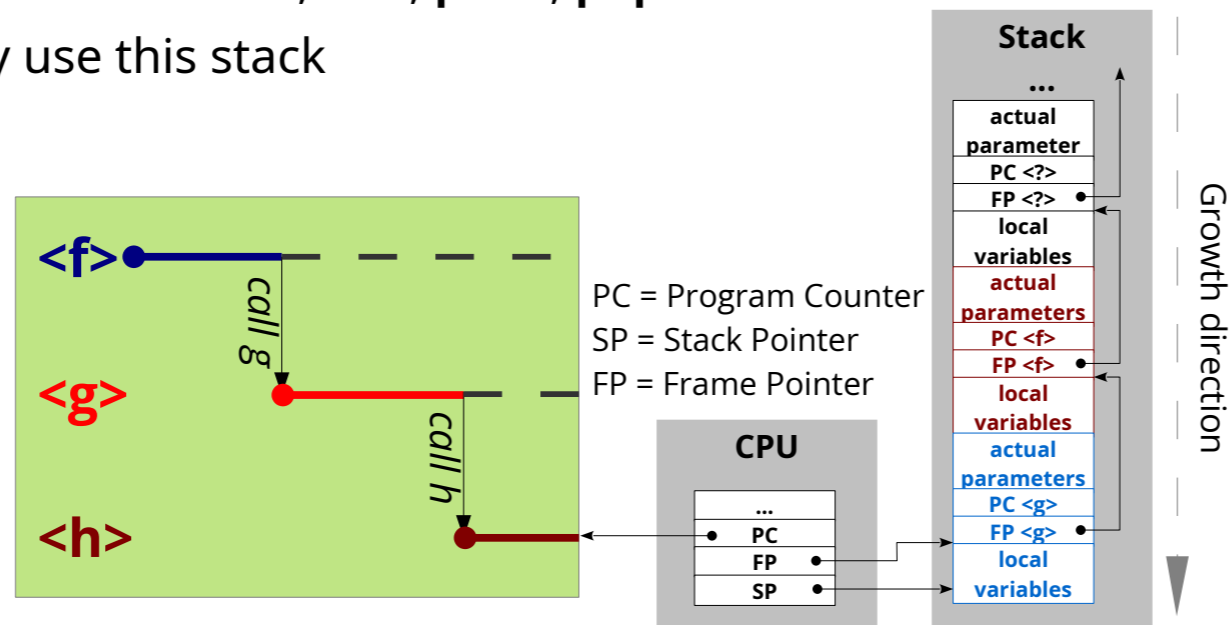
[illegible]y use this stack

<f>
call g
<g>
call h
<h>

PC = Program Counter
SP = Stack Pointer
FP = Frame Pointer

CPU
...
PC
FP
SP

Stack
...
actual parameter
PC <?>
FP <?>
local variables
actual parameters
PC <f>
FP <f>
local variables
actual parameters
PC <g>
FP <g>
local variables

Growth direction